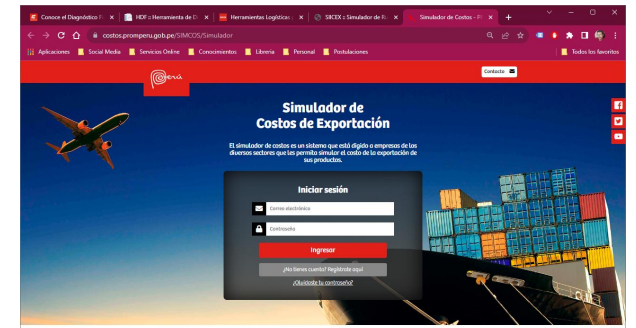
Conoce el Diagnóstico P ×
HDF :: Herramienta de D ×
Herramientas Logísticas ×
SIICEX :: Simulador de R ×
Simulador de Costos - P ×
+

costos.promperu.gob.pe/SIMCOS/Simulador

Aplicaciones
Social Media
Servicios Online
Conocimientos
Libreria
Personal
Postulaciones
Todos los favoritos

Perú

Contacto

Simulador de Costos de Exportación

El simulador de costos es un sistema que está dirigido a empresas de los diversos sectores que les permita simular el costo de la exportación de sus productos.

Iniciar sesión

Correo electrónico

Contraseña

Ingresar

¿No tienes cuenta? Regístrate aquí

¿Olvidaste tu contraseña?